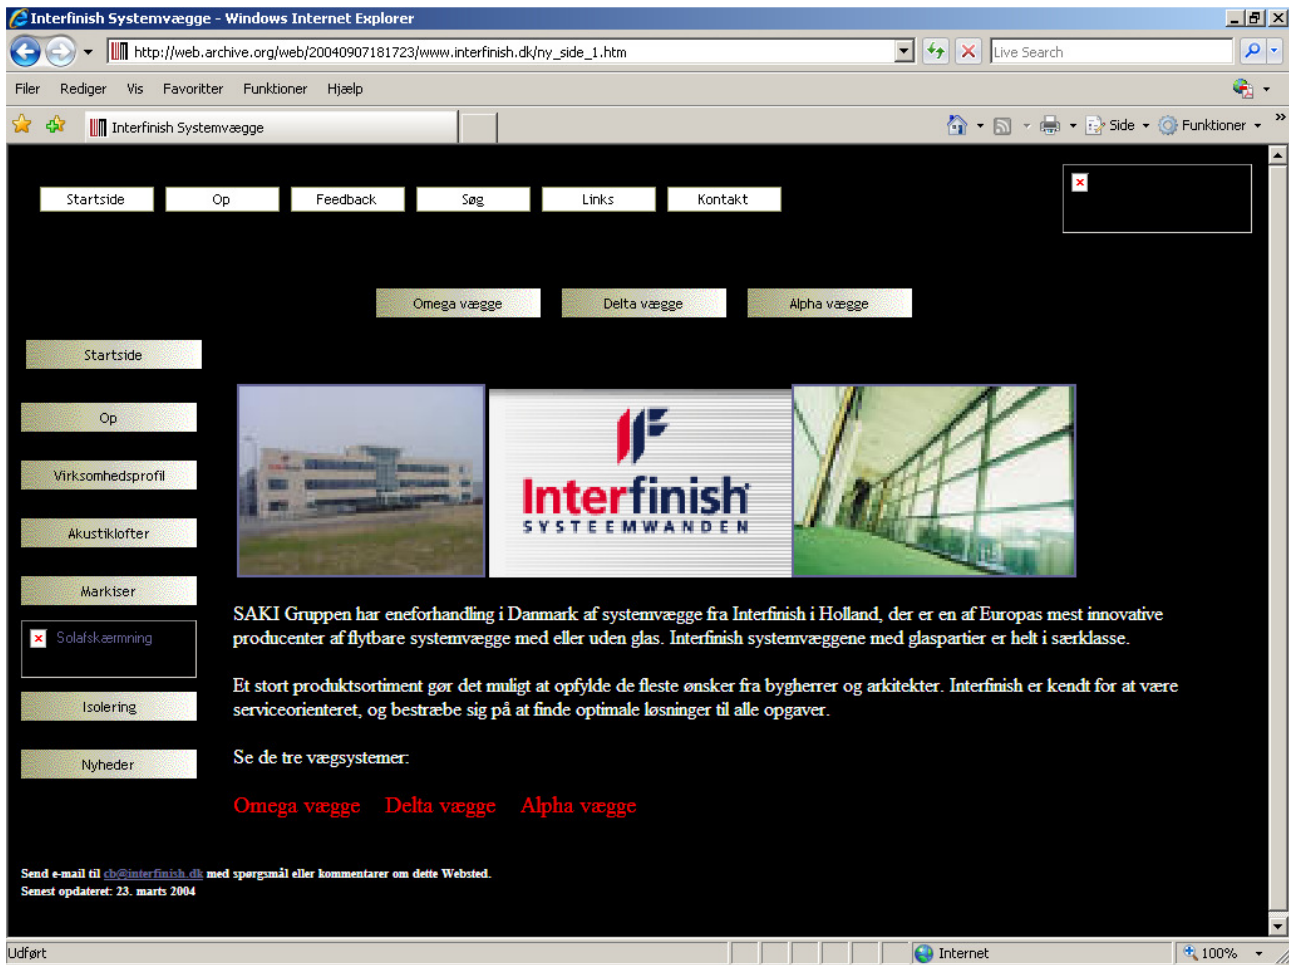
Interfinish Systemvægge - Windows Internet Explorer

http://web.archive.org/web/20040907181723/www.interfinish.dk/ny_side_1.htm

Live Search

Filer Rediger Vis Favoritter Funktioner Hjælp

Interfinish Systemvægge

Side Funktioner

Startside Op Feedback Søg Links Kontakt

Omega vægge Delta vægge Alpha vægge

Startside

Op

Virksomhedsprofil

Akustiklofter

Markiser

Solafskærmning

Isolering

Nyheder

Interfinish SYSTEEMWANDEN

SAKI Gruppen har eneforhandling i Danmark af systemvægge fra Interfinish i Holland, der er en af Europas mest innovative producenter af flytbare systemvægge med eller uden glas. Interfinish systemvæggene med glaspartier er helt i særklasse.

Et stort produktsortiment gør det muligt at opfylde de fleste ønsker fra bygherrer og arkitekter. Interfinish er kendt for at være serviceorienteret, og bestræbe sig på at finde optimale løsninger til alle opgaver.

Se de tre vægsystemer:

Omega vægge Delta vægge Alpha vægge

Send e-mail til cb@interfinish.dk med spørgsmål eller kommentarer om dette Websted.
Senest opdateret: 23. marts 2004

Udført

Internet

100%